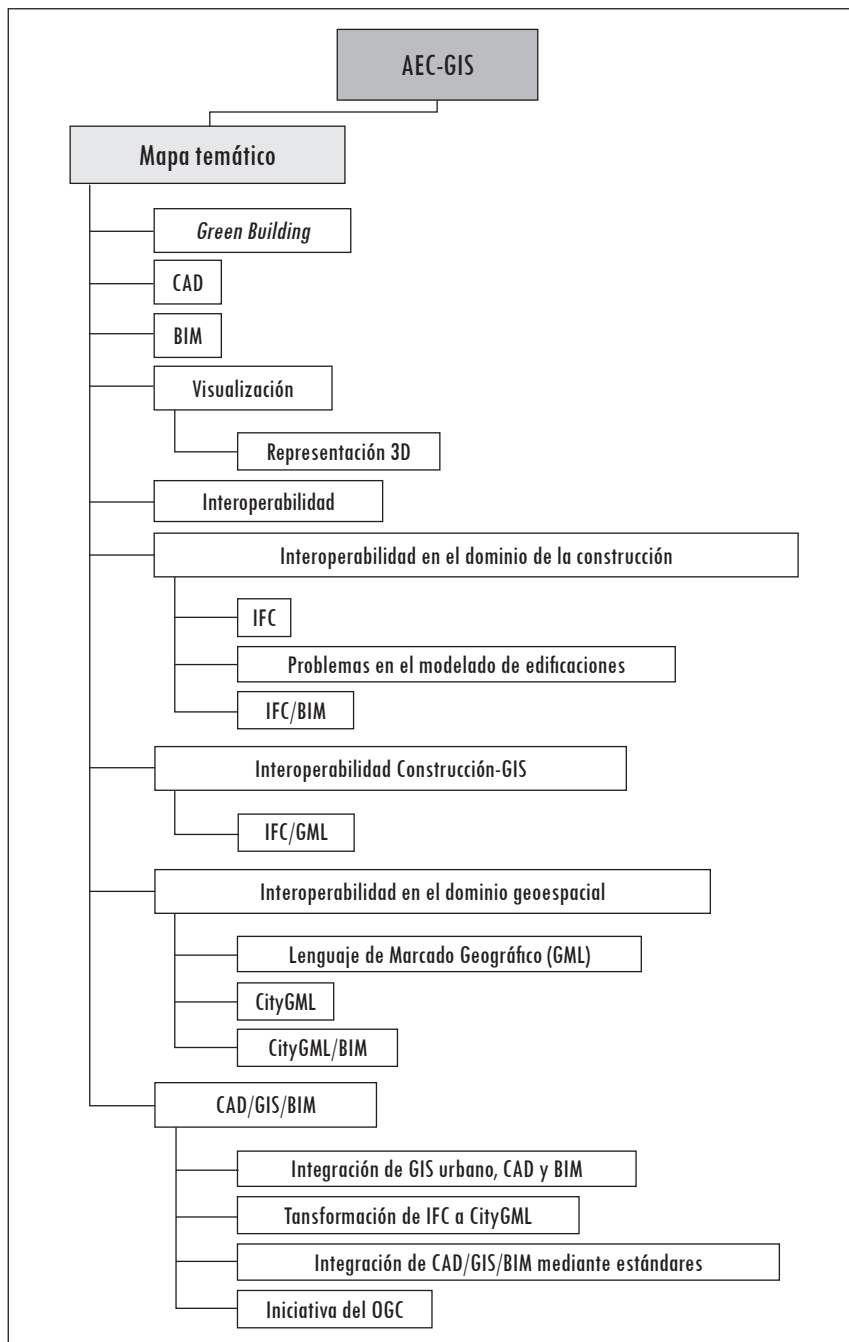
AEC-GIS

Mapa temático

Green Building

CAD

BIM

Visualización

Representación 3D

Interoperabilidad

Interoperabilidad en el dominio de la construcción

IFC

Problemas en el modelado de edificaciones

IFC/BIM

Interoperabilidad Construcción-GIS

IFC/GML

Interoperabilidad en el dominio geoespacial

Lenguaje de Marcado Geográfico (GML)

CityGML

CityGML/BIM

CAD/GIS/BIM

Integración de GIS urbano, CAD y BIM

Tansformación de IFC a CityGML

Integración de CAD/GIS/BIM mediante estándares

Iniciativa del OGC